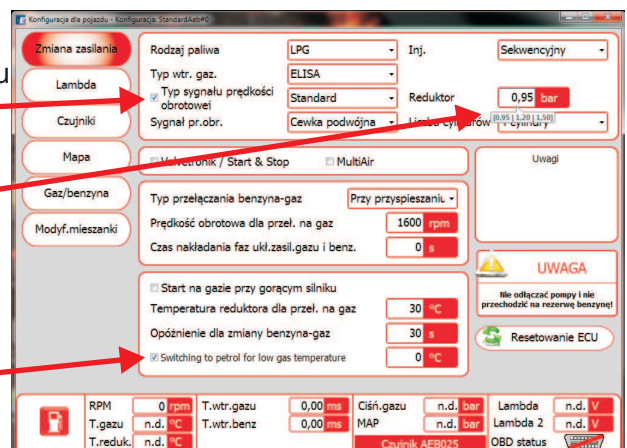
Konfiguracja dla pojazdu - Konfiguracja: StandardAeb#0

u

Zmiana zasilania
Lambda
Czujniki
Mapa
Gaz/benzyna
Modyf.mieszanki

Rodzaj paliwa | LPG | Inj. | Sekwencyjny
Typ wtr. gaz. | ELISA
Typ sygnału prędkości obrotowej | Standard | Reduktor | 0,95 bar
[0,95 | 1,20 | 1,50]
Sygnał pr.obr. | Cewka podwójna | Liczba cylindrów | 4 cylindry

Valvetronik / Start & Stop | MultiAir

Uwagi

Typ przełączania benzyna-gaz | Przy przyspieszaniu
Prędkość obrotowa dla przeł. na gaz | 1600 rpm
Czas nakładania faz ukł.zasil.gazu i benz. | 0 s

UWAGA
Nie odłączać pompy i nie przechodzić na rezerwę benzyny!

Start na gazie przy gorącym silniku
Temperatura reduktora dla przeł. na gaz | 30 °C
Opóźnienie dla zmiany benzyna-gaz | 30 s
Switching to petrol for low gas temperature | 0 °C

Resetowanie ECU

RPM | 0 rpm | T.wtr.gazu | 0,00 ms | Ciśn.gazu | n.d. bar | Lambda | n.d. V
T.gazu | n.d. °C | T.wtr.benz | 0,00 ms | MAP | n.d. bar | Lambda 2 | n.d. V
T.reduk. | n.d. °C | Czujnik AEB025 | OBD status